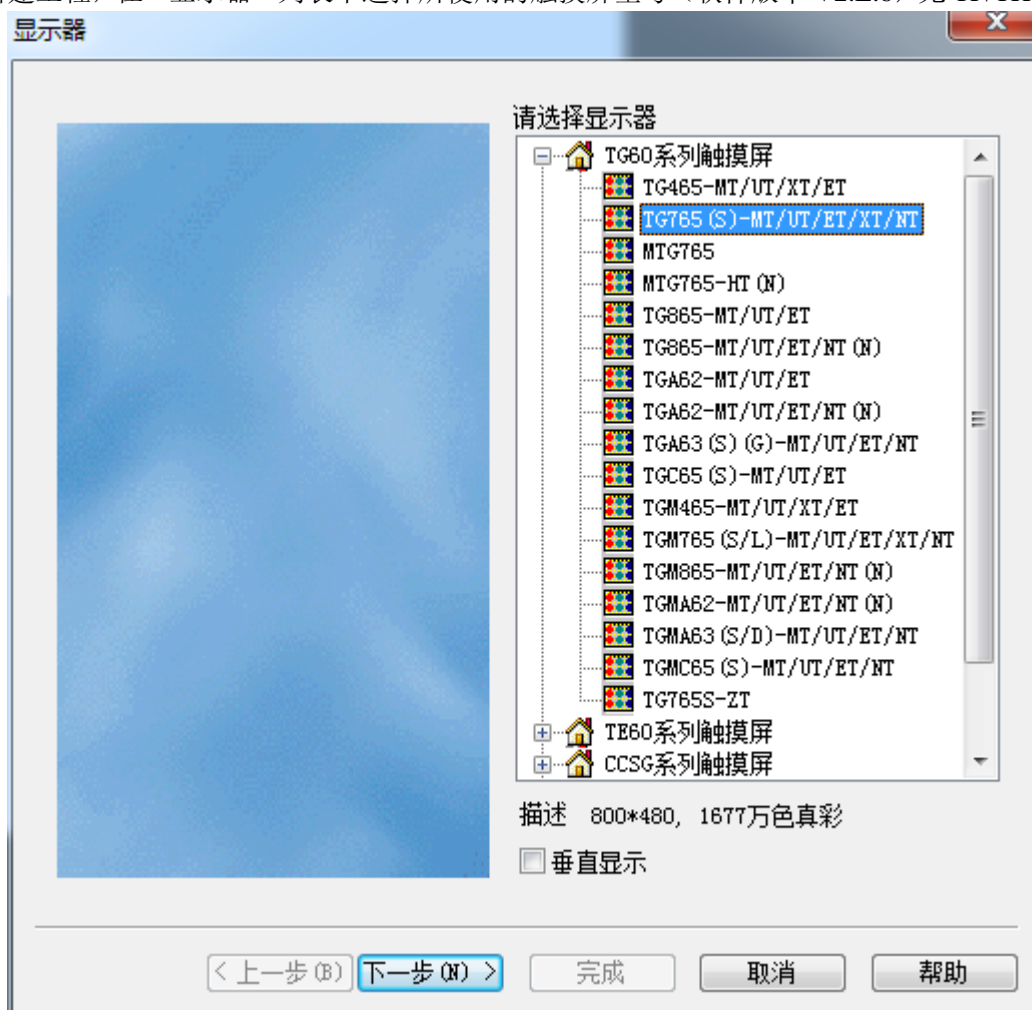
显示器

请选择显示器

TG60系列触摸屏
TG465-MT/UT/XT/ET
TG765(S)-MT/UT/ET/XT/NT
MTG765
MTG765-HT(N)
TG865-MT/UT/ET
TG865-MT/UT/ET/NT(N)
TGA62-MT/UT/ET
TGA62-MT/UT/ET/NT(N)
TGA63(S)(G)-MT/UT/ET/NT
TGC65(S)-MT/UT/ET
TGM465-MT/UT/XT/ET
TGM765(S/L)-MT/UT/ET/XT/NT
TGM865-MT/UT/ET/NT(N)
TGMA62-MT/UT/ET/NT(N)
TGMA63(S/D)-MT/UT/ET/NT
TGMC65(S)-MT/UT/ET/NT
TG765S-ZT
TE60系列触摸屏
CCSG系列触摸屏

描述 800*480, 1677万色真彩

垂直显示

< 上一步(B) 下一步(N) > 完成 取消 帮助